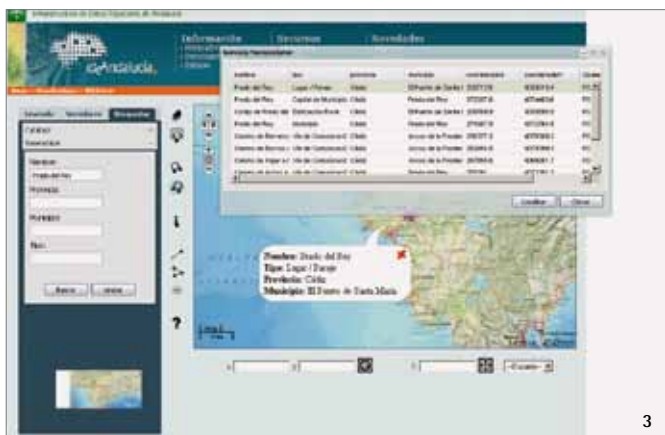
Infraestructura de Datos Espaciales de Andalucía

IDEAndalucía

Información

Servicios

Novedades

Nombre: Prado del Rey
Tipo: Lugar / Paraje
Provincia: Cádiz
Municipio: El Puerto de Santa María

Nombre:

Prado del Rey

Provincia:

Municipio:

Tipo:

Buscar

Limpiar

Localizar

Cerrar

?

3